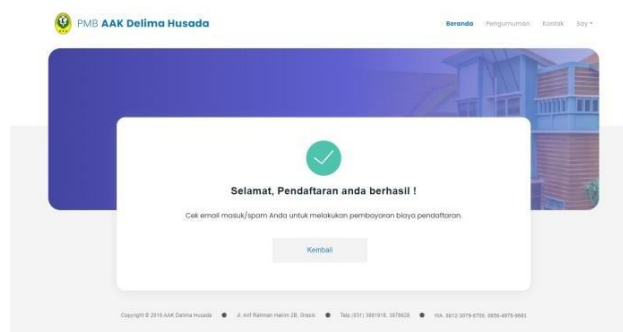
PMB AAK Delima Husada

Beranda Pengumuman Kontak Say

Selamat, Pendaftaran anda berhasil !

Cek email masuk/spam Anda untuk melakukan pembayaran biaya pendaftaran.

Kembali

Copyright © 2019 AAK Delima Husada ● Jl. Arif Rahman Hakim 2B, Gresik ● Telp.(031) 3981918, 3978628 ● WA. 0812-3079-8750, 0856-4976-9661